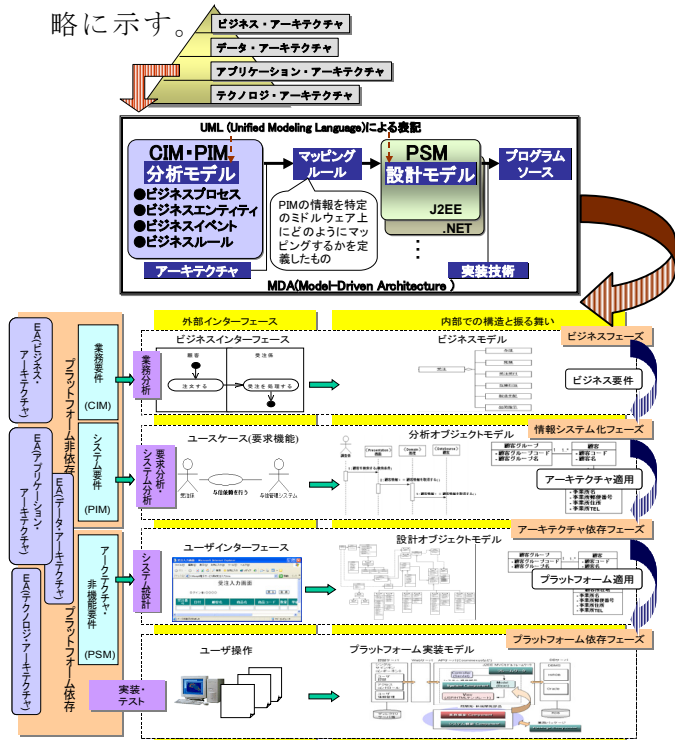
略に示す。

ビジネス・アーキテクチャ
データ・アーキテクチャ
アプリケーション・アーキテクチャ
テクノロジ・アーキテクチャ

UML (Unified Modeling Language)による表記

CIM・PIM
分析モデル
●ビジネスプロセス
●ビジネスエンティティ
●ビジネスイベント
●ビジネスルール

アーキテクチャ

マッピングルール

PIMの情報を特定のミドルウェア上にどのようにマッピングするかを定義したもの

PSM
設計モデル
J2EE
.NET
:

実装技術

プログラムソース

MDA(Model-Driven Architecture)

EA(ビジネス・アーキテクチャ)
EA(アプリケーション・アーキテクチャ)
EA(データ・アーキテクチャ)
EA(テクノロジ・アーキテクチャ)

プラットフォーム非依存
プラットフォーム依存

業務要件 (CIM)
システム要件 (PIM)
アーキテクチャ・非機能要件 (PSM)

業務分析
要求分析・システム分析
システム設計
実装・テスト

外部インターフェース
内部での構造と振る舞い

ビジネスフェーズ
ビジネスインターフェース
ビジネスモデル
ビジネス要件

情報システム化フェーズ
ユースケース(要求機能)
分析オブジェクトモデル
アーキテクチャ適用

アーキテクチャ依存フェーズ
ユーザインターフェース
設計オブジェクトモデル
プラットフォーム適用

プラットフォーム依存フェーズ
ユーザ操作
プラットフォーム実装モデル